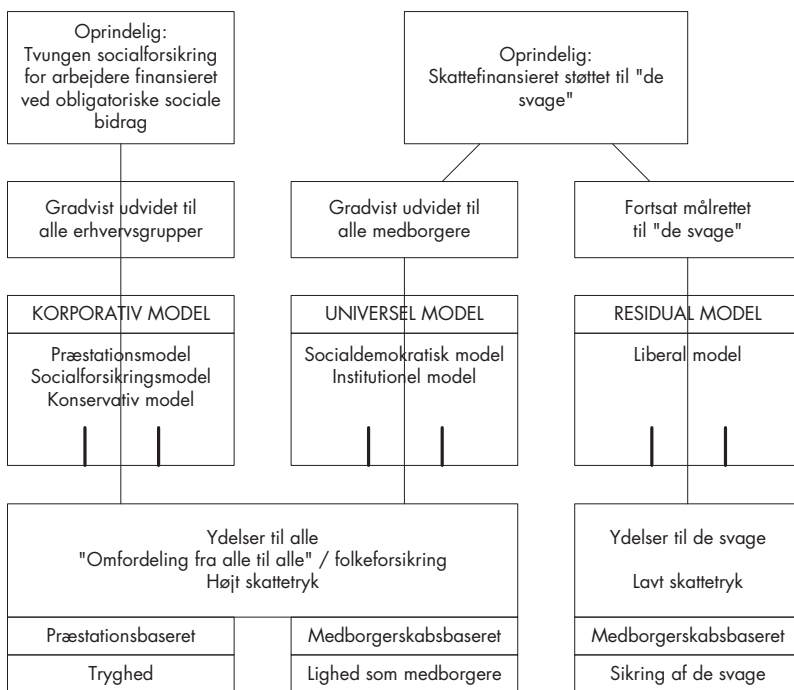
Oprindelig:
Tvungen socialforsikring for arbejdere finansieret ved obligatoriske sociale bidrag

Oprindelig:
Skattefinansieret støttet til "de svage"

Gradvist udvidet til alle erhvervsgrupper

Gradvist udvidet til alle medborgere

Fortsat målrettet til "de svage"

KORPORATIV MODEL

Præstationsmodel
Socialforsikringsmodel
Konservativ model

UNIVERSEL MODEL

Socialdemokratisk model
Institutionel model

RESIDUAL MODEL

Liberal model

Ydelser til alle
"Omfordeling fra alle til alle" / folkeforsikring
Højt skattetryk

Ydelser til de svage

Lavt skattetryk

Præstationsbaseret

Medborgerskabsbaseret

Medborgerskabsbaseret

Tryghed

Lighed som medborgere

Sikring af de svage